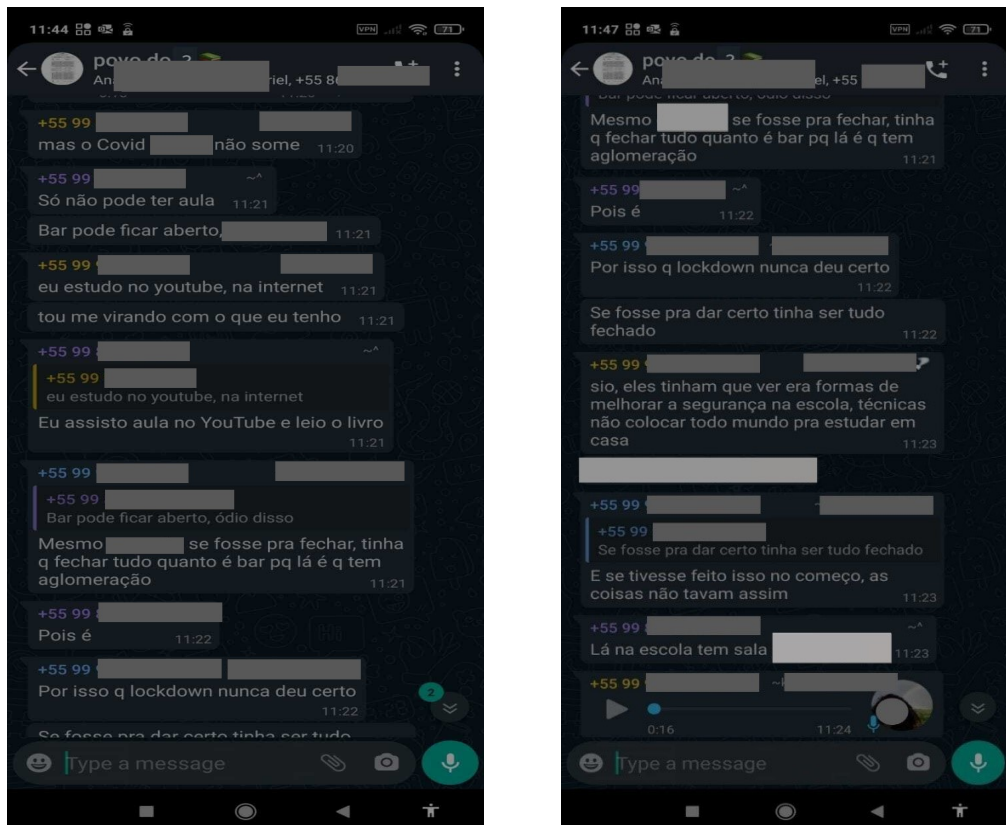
11:44

povo do 3
An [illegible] riel, +55 8

+55 99
mas o Covid não some 11:20

+55 99 ~^
Só não pode ter aula 11:21

Bar pode ficar aberto, 11:21

+55 99
eu estudo no youtube, na internet 11:21

tou me virando com o que eu tenho 11:21

+55 99 ~^
+55 99
eu estudo no youtube, na internet
Eu assisto aula no YouTube e leio o livro 11:21

+55 99
+55 99
Bar pode ficar aberto, ódio disso
Mesmo se fosse pra fechar, tinha q fechar tudo quanto é bar pq lá é q tem aglomeração 11:21

+55 99
Pois é 11:22

+55 99
Por isso q lockdown nunca deu certo 11:22

2

Type a message

11:47

povo do 3
An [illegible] el, +55

Mesmo se fosse pra fechar, tinha q fechar tudo quanto é bar pq lá é q tem aglomeração 11:21

+55 99 ~^
Pois é 11:22

+55 99
Por isso q lockdown nunca deu certo 11:22

Se fosse pra dar certo tinha ser tudo fechado 11:22

+55 99
sio, eles tinham que ver era formas de melhorar a segurança na escola, técnicas não colocar todo mundo pra estudar em casa 11:23

+55 99 ~
+55 99
Se fosse pra dar certo tinha ser tudo fechado
E se tivesse feito isso no começo, as coisas não tavam assim 11:23

+55 99 ~^
Lá na escola tem sala 11:23

+55 99 ~
0:16 11:24

Type a message